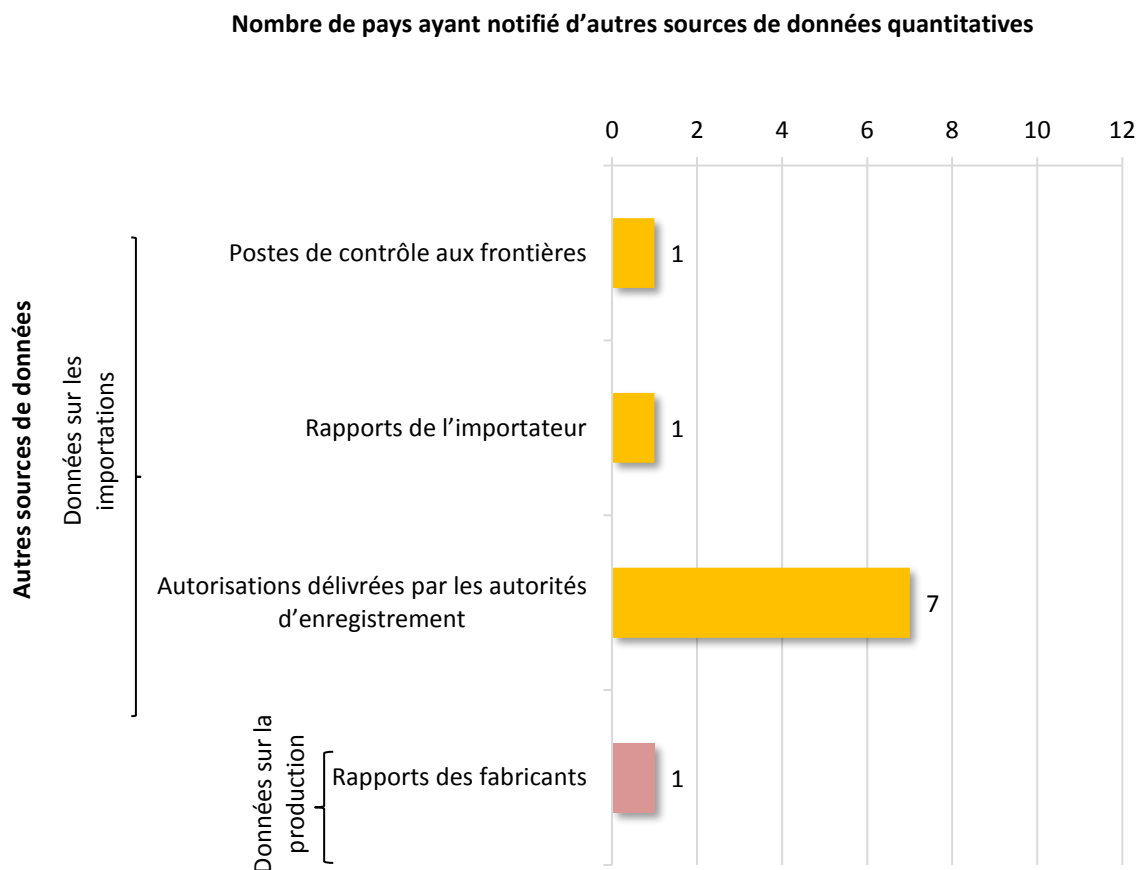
Nombre de pays ayant notifié d'autres sources de données quantitatives

0 2 4 6 8 10 12

Autres sources de données

Données sur les importations

Postes de contrôle aux frontières 1

Rapports de l'importateur 1

Autorisations délivrées par les autorités d'enregistrement 7

Données sur la production

Rapports des fabricants 1